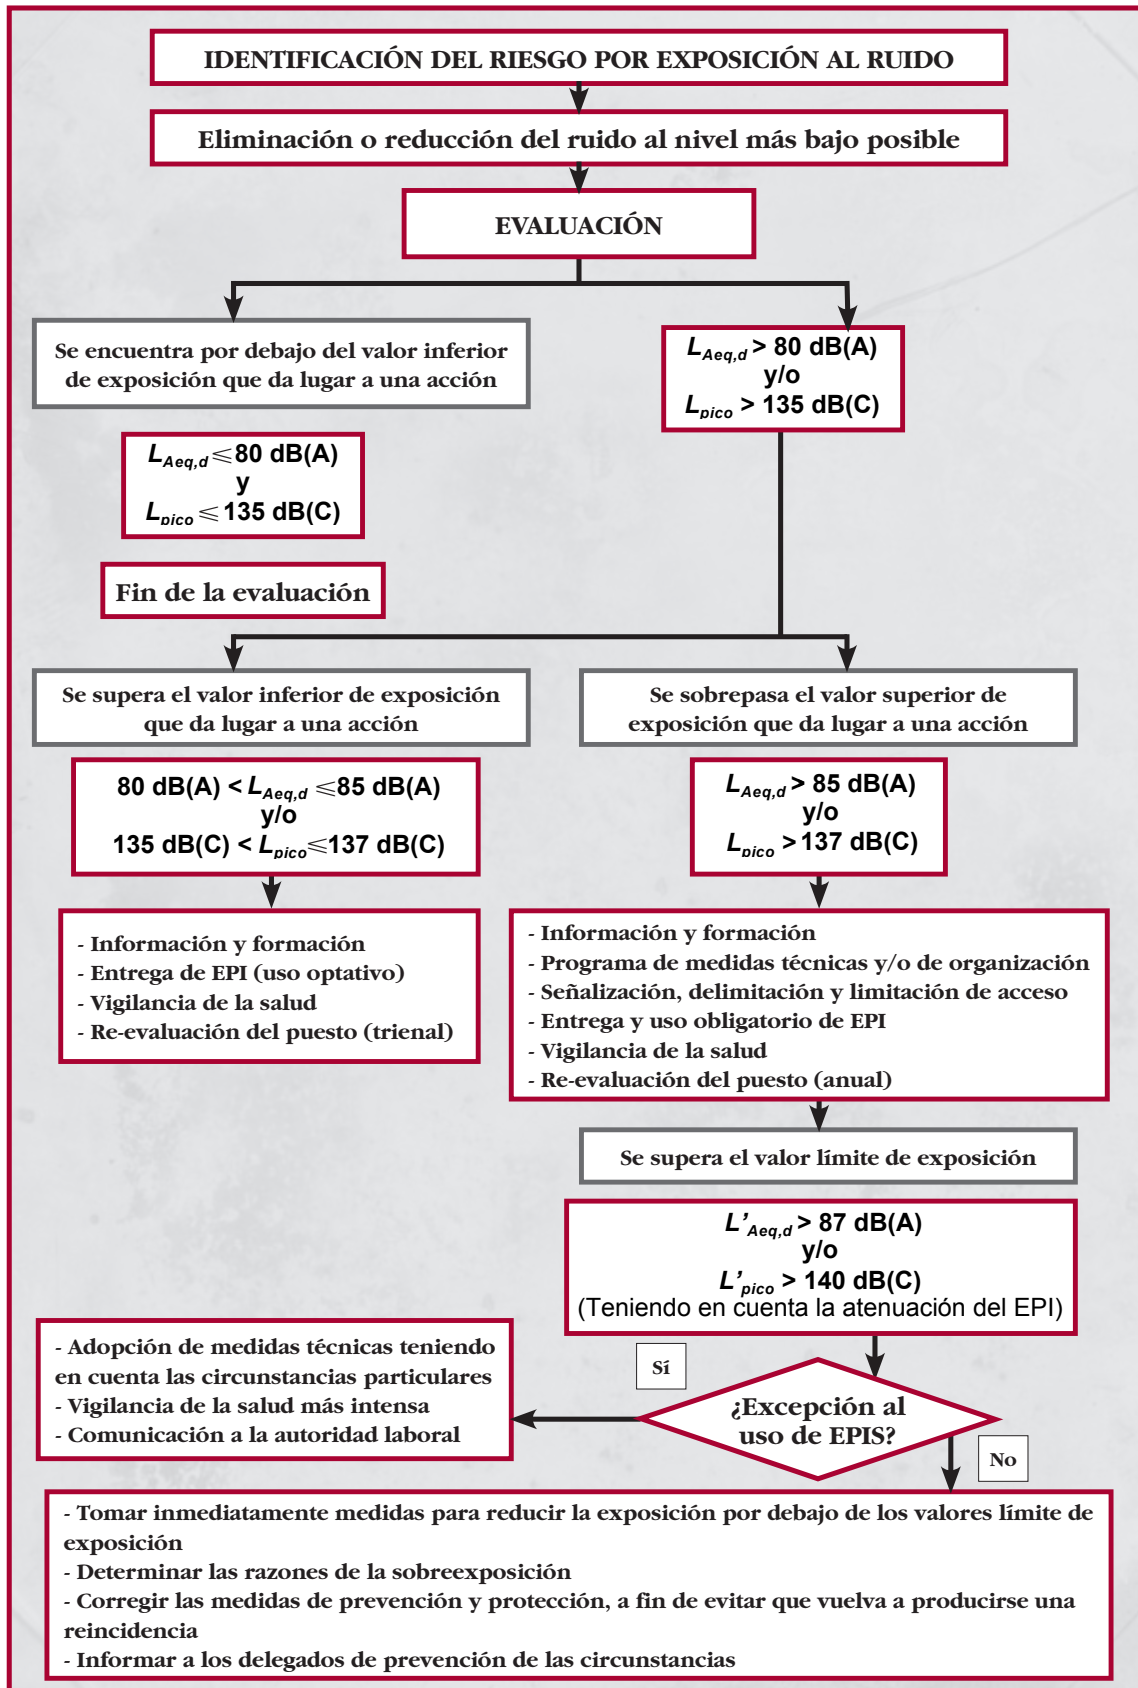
IDENTIFICACIÓN DEL RIESGO POR EXPOSICIÓN AL RUIDO

Eliminación o reducción del ruido al nivel más bajo posible

EVALUACIÓN

Se encuentra por debajo del valor inferior de exposición que da lugar a una acción

$L_{Aeq,d} \leqslant 80$ dB(A)
y
$L_{pico} \leqslant 135$ dB(C)

Fin de la evaluación

$L_{Aeq,d} > 80$ dB(A)
y/o
$L_{pico} > 135$ dB(C)

Se supera el valor inferior de exposición que da lugar a una acción

80 dB(A) < $L_{Aeq,d} \leqslant 85$ dB(A)
y/o
135 dB(C) < $L_{pico} \leqslant 137$ dB(C)

- Información y formación
- Entrega de EPI (uso optativo)
- Vigilancia de la salud
- Re-evaluación del puesto (trienal)

Se sobrepasa el valor superior de exposición que da lugar a una acción

$L_{Aeq,d} > 85$ dB(A)
y/o
$L_{pico} > 137$ dB(C)

- Información y formación
- Programa de medidas técnicas y/o de organización
- Señalización, delimitación y limitación de acceso
- Entrega y uso obligatorio de EPI
- Vigilancia de la salud
- Re-evaluación del puesto (anual)

Se supera el valor límite de exposición

$L'_{Aeq,d} > 87$ dB(A)
y/o
$L'_{pico} > 140$ dB(C)
(Teniendo en cuenta la atenuación del EPI)

- Adopción de medidas técnicas teniendo en cuenta las circunstancias particulares
- Vigilancia de la salud más intensa
- Comunicación a la autoridad laboral

Sí

¿Excepción al uso de EPIS?

No

- Tomar inmediatamente medidas para reducir la exposición por debajo de los valores límite de exposición
- Determinar las razones de la sobreexposición
- Corregir las medidas de prevención y protección, a fin de evitar que vuelva a producirse una reincidencia
- Informar a los delegados de prevención de las circunstancias